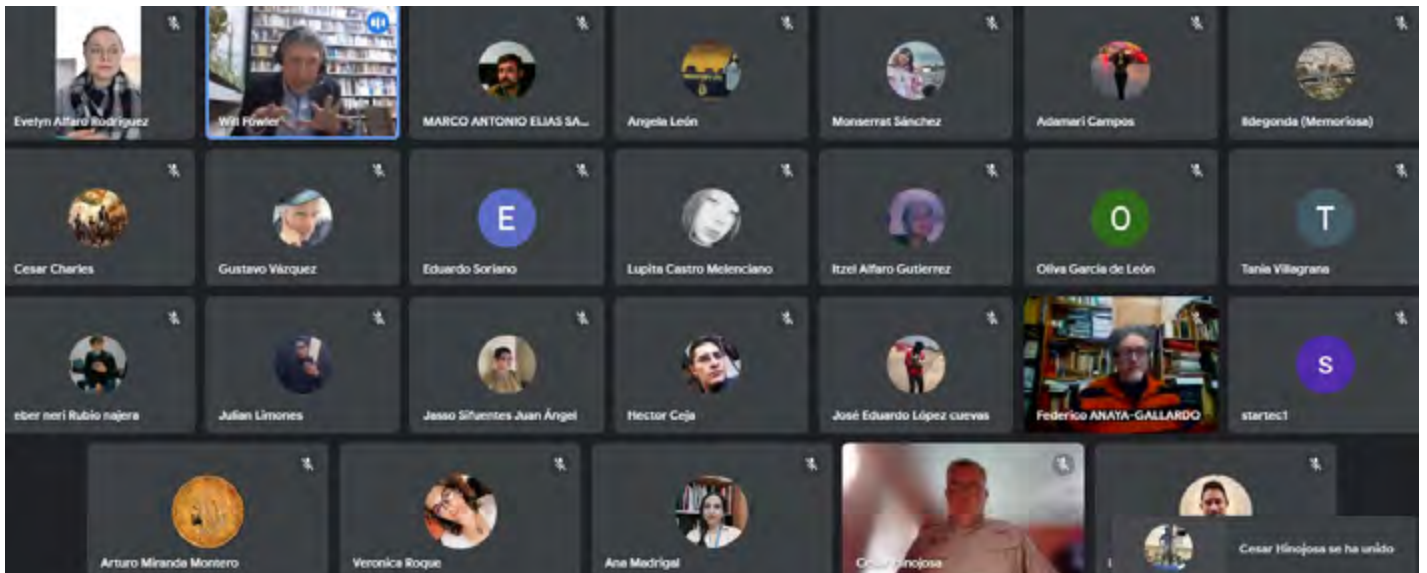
Evelyn Alfaro Rodriguez
Will Fowler
MARCO ANTONIO ELIAS SA...
Angela León
Monserrat Sánchez
Adamari Campos
Ildegonda (Memoriosa)

Cesar Charles
Gustavo Vázquez
E
Eduardo Soriano
Lupita Castro Melenciano
Itzel Alfaro Gutierrez
O
Oliva García de León
T
Tania Villagrana

eber neri Rubio najera
Julian Limones
Jasso Sifuentes Juan Ángel
Hector Ceja
José Eduardo López cuevas
Federico ANAYA-GALLARDO
S
startec1

Arturo Miranda Montero
Veronica Roque
Ana Madrigal
Cesar Hinojosa
Cesar Hinojosa se ha unido